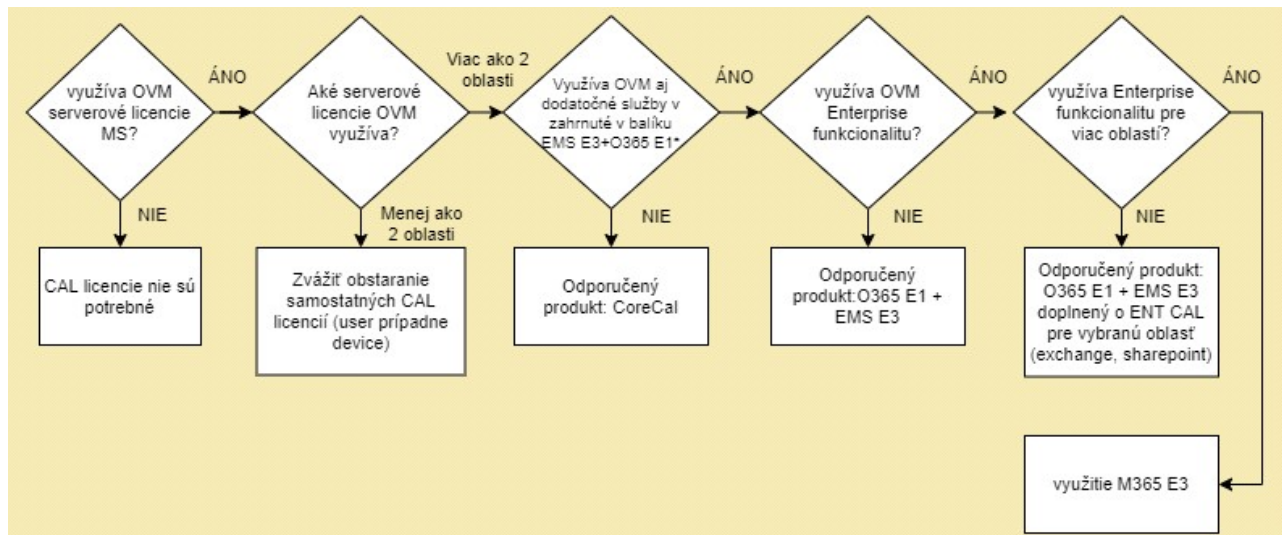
využíva OVM serverové licencie MS?

ÁNO

Aké serverové licencie OVM využíva?

Viac ako 2 oblasti

Využíva OVM aj dodatočné služby v zahrnuté v balíku EMS E3+O365 E1*

ÁNO

využíva OVM Enterprise funkcionalitu?

ÁNO

využíva Enterprise funkcionalitu pre viac oblastí?

ÁNO

NIE

CAL licencie nie sú potrebné

Menej ako 2 oblasti

Zvážiť obstaranie samostatných CAL licencií (user prípadne device)

NIE

Odporučený produkt: CoreCal

NIE

Odporučený produkt:O365 E1 + EMS E3

NIE

Odporučený produkt: O365 E1 + EMS E3 doplnený o ENT CAL pre vybranú oblasť (exchange, sharepoint)

využitie M365 E3